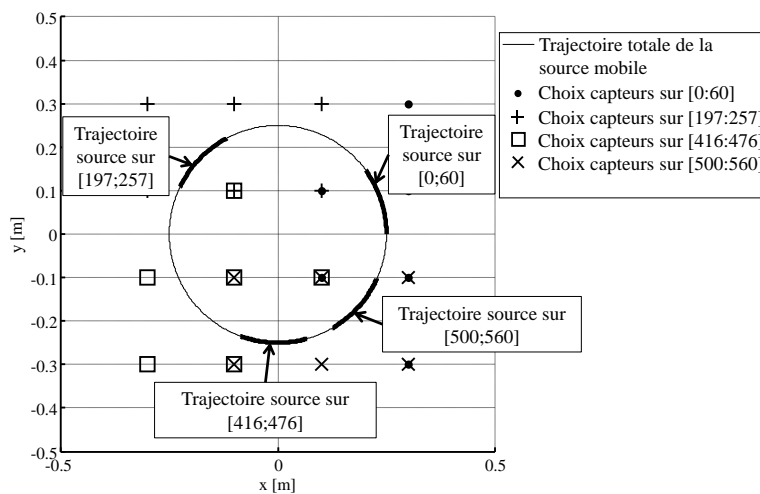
Trajectoire totale de la source mobile
Choix capteurs sur [0:60]
Choix capteurs sur [197:257]
Choix capteurs sur [416:476]
Choix capteurs sur [500:560]

Trajectoire source sur [197;257]

Trajectoire source sur [0;60]

Trajectoire source sur [500;560]

Trajectoire source sur [416;476]

0.5
0.4
0.3
0.2
0.1
0
-0.1
-0.2
-0.3
-0.4
-0.5
y [m]

-0.5
0
0.5
x [m]